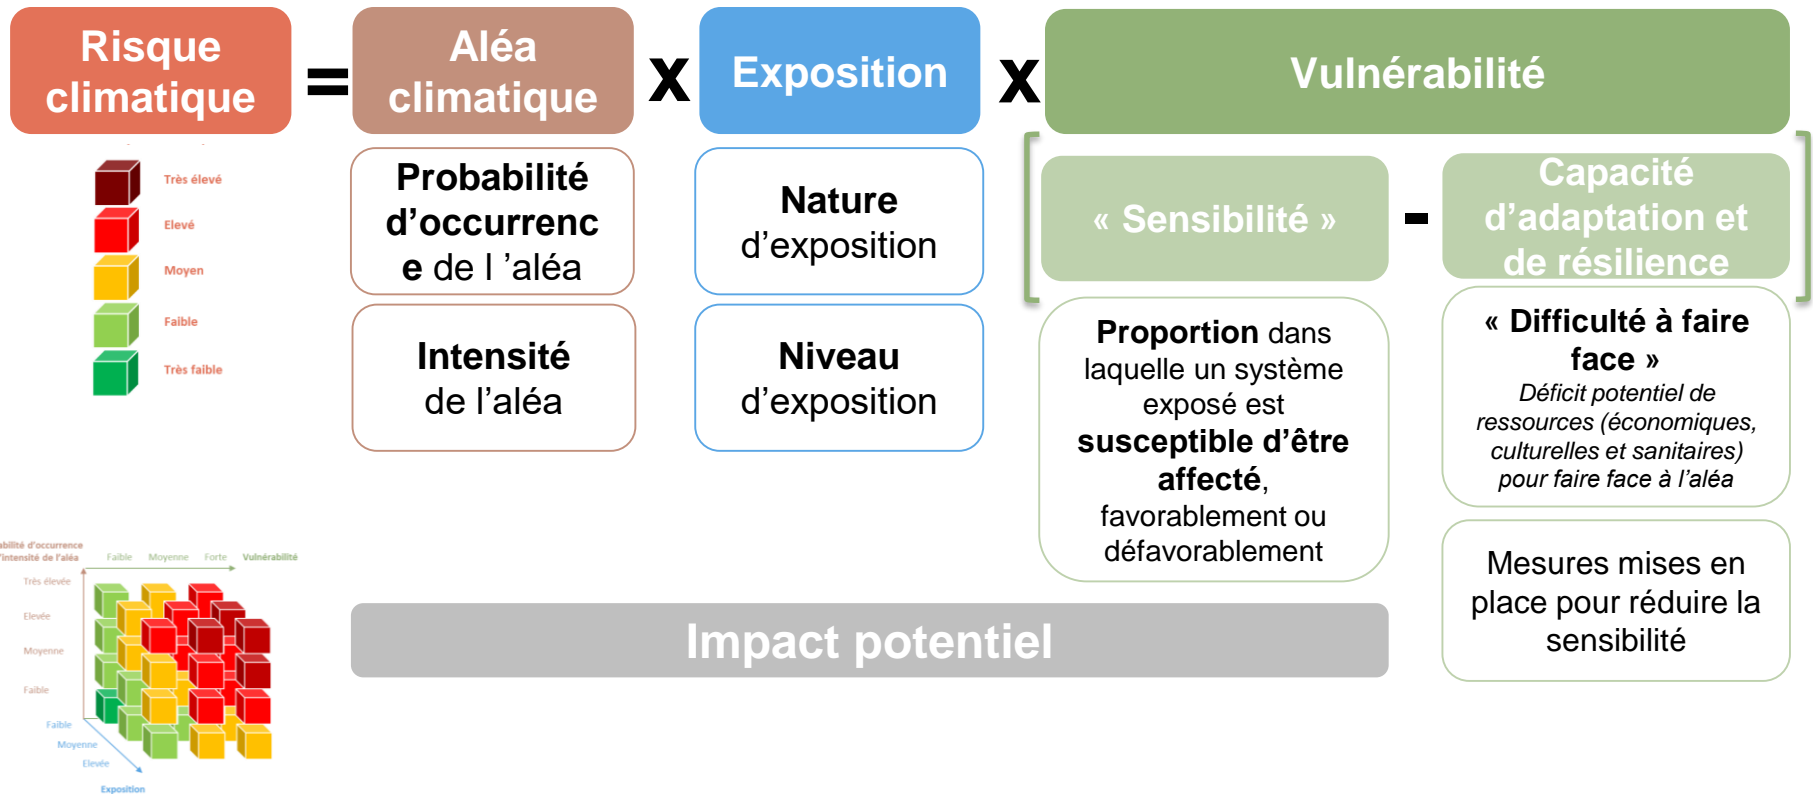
Risque climatique = Aléa climatique x Exposition x Vulnérabilité

Très élevé
Elevé
Moyen
Faible
Très faible

Probabilité d'occurrence de l 'aléa

Intensité de l'aléa

Nature d'exposition

Niveau d'exposition

« Sensibilité » - Capacité d'adaptation et de résilience

Proportion dans laquelle un système exposé est susceptible d'être affecté, favorablement ou défavorablement

« Difficulté à faire face »
Déficit potentiel de ressources (économiques, culturelles et sanitaires) pour faire face à l'aléa

Mesures mises en place pour réduire la sensibilité

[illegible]bilité d'occurrence
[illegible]'intensité de l'aléa
Faible Moyenne Forte Vulnérabilité
Très élevée
Elevée
Moyenne
Faible
Faible
Moyenne
Elevée
Exposition

Impact potentiel